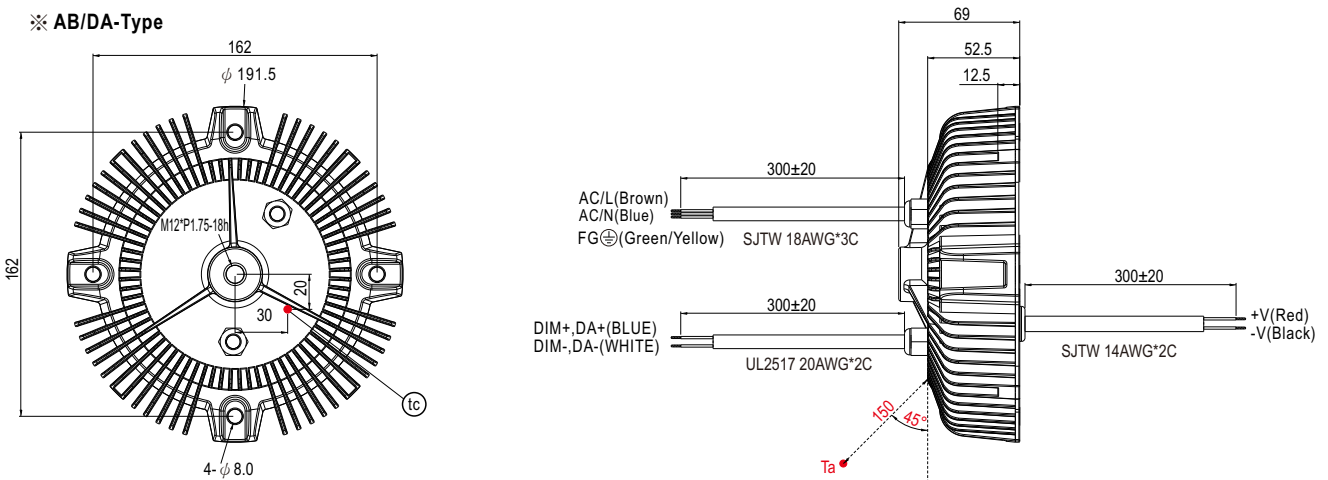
※ AB/DA-Type

162

$\phi$ 191.5

162

M12*P1.75-18h

20

30

tc

4-$\phi$ 8.0

69

52.5

12.5

300±20

AC/L(Brown)
AC/N(Blue)
FG⏚(Green/Yellow)

SJTW 18AWG*3C

300±20

DIM+,DA+(BLUE)
DIM-,DA-(WHITE)

UL2517 20AWG*2C

300±20

+V(Red)
-V(Black)

SJTW 14AWG*2C

150

45°

Ta